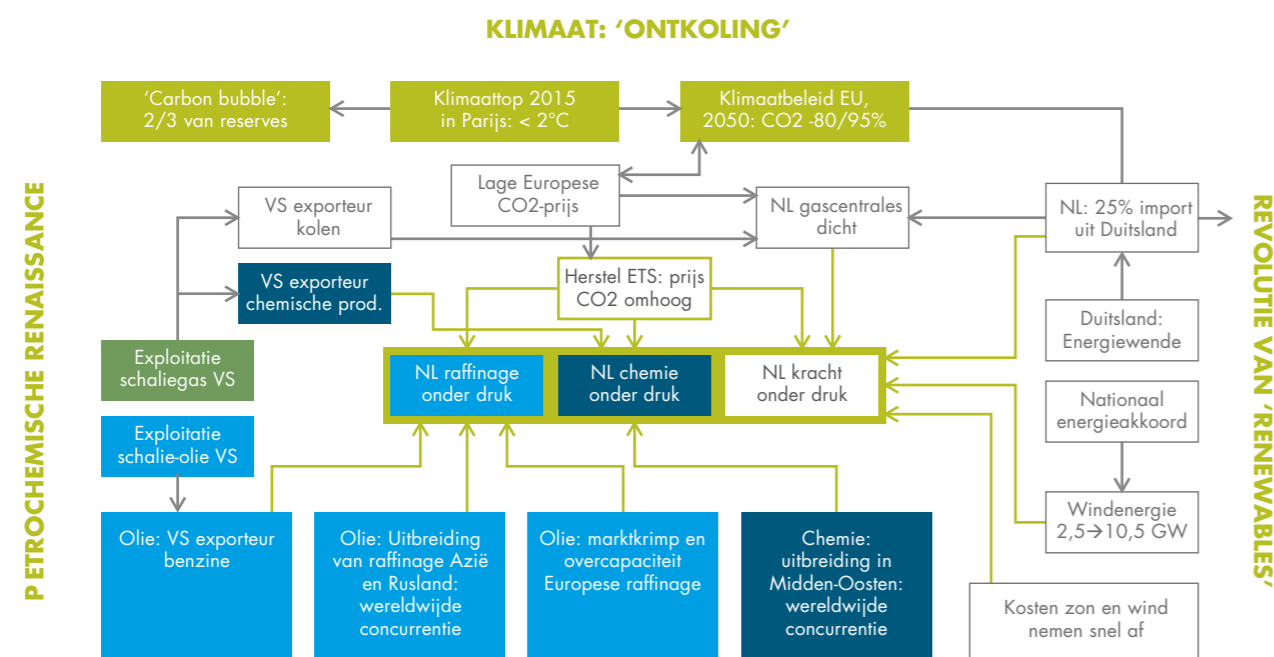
KLIMAAT: 'ONTKOLING'

'Carbon bubble': 2/3 van reserves

Klimaattop 2015 in Parijs: < 2°C

Klimaatbeleid EU, 2050: CO2 -80/95%

Lage Europese CO2-prijs

VS exporteur kolen

NL gascentrales dicht

NL: 25% import uit Duitsland

Herstel ETS: prijs CO2 omhoog

VS exporteur chemische prod.

Exploitatie schaliegas VS

NL raffinage onder druk

NL chemie onder druk

NL kracht onder druk

Duitsland: Energiewende

Nationaal energieakkoord

Exploitatie schalie-olie VS

Windenergie 2,5→10,5 GW

Olie: VS exporteur benzine

Olie: Uitbreiding van raffinage Azië en Rusland: wereldwijde concurrentie

Olie: marktkrimp en overcapaciteit Europese raffinage

Chemie: uitbreiding in Midden-Oosten: wereldwijde concurrentie

Kosten zon en wind nemen snel af

P ETROCHEMISCHE RENAISSANCE

REVOLUTIE VAN 'RENEWABLES'